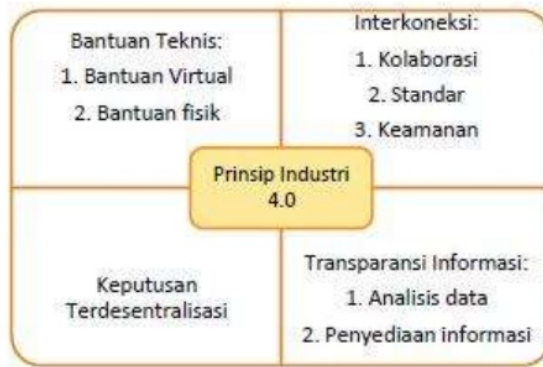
Bantuan Teknis:
1. Bantuan Virtual
2. Bantuan fisik

Interkoneksi:
1. Kolaborasi
2. Standar
3. Keamanan

Prinsip Industri 4.0

Keputusan Terdesentralisasi

Transparansi Informasi:
1. Analisis data
2. Penyediaan informasi